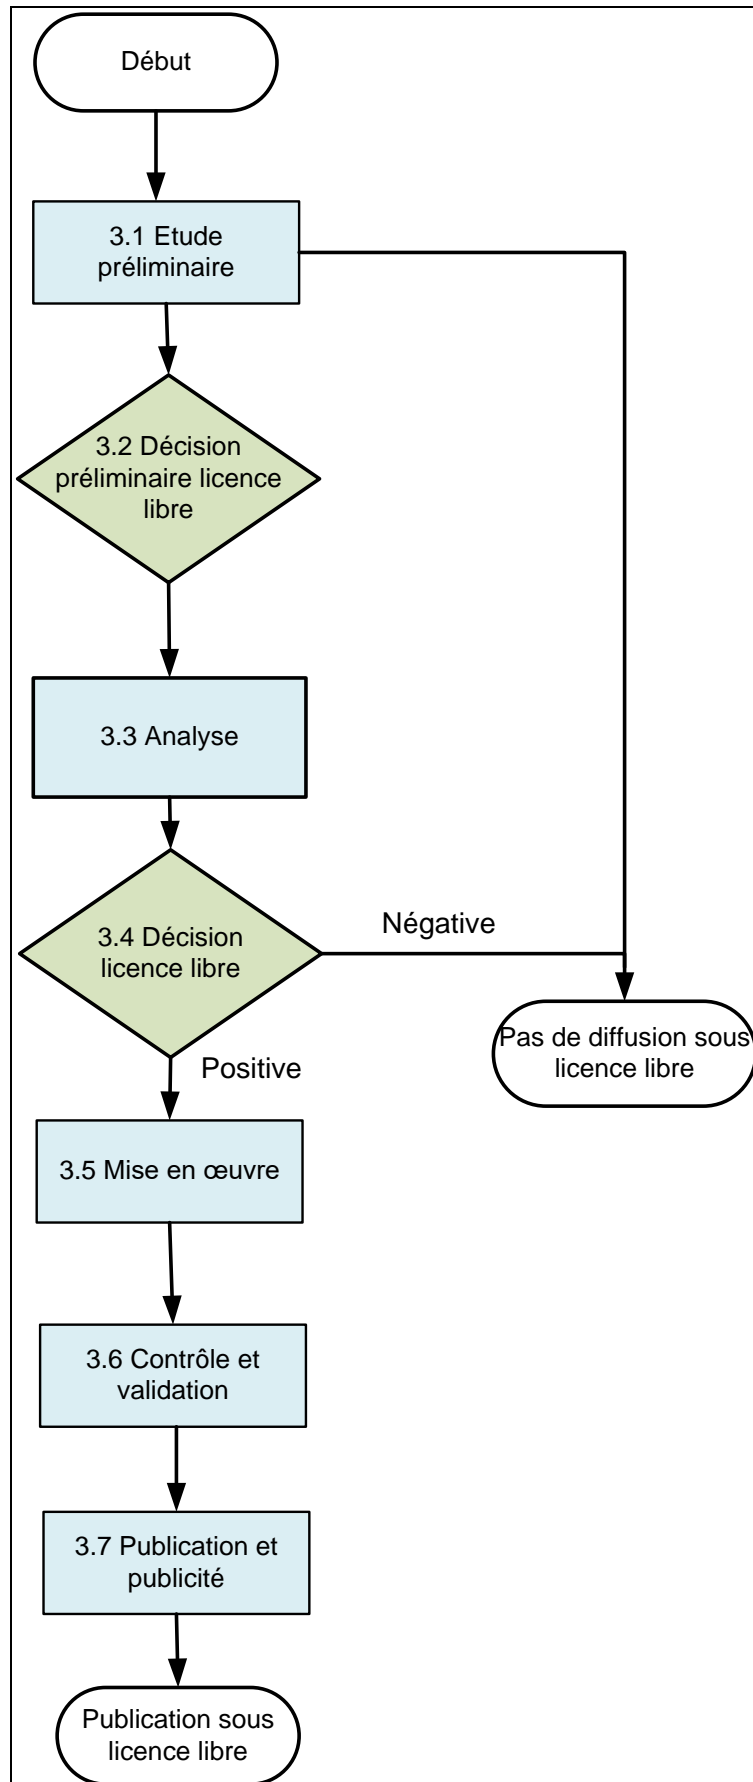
Début

3.1 Etude préliminaire

3.2 Décision préliminaire licence libre

3.3 Analyse

3.4 Décision licence libre

Négative

Pas de diffusion sous licence libre

Positive

3.5 Mise en œuvre

3.6 Contrôle et validation

3.7 Publication et publicité

Publication sous licence libre